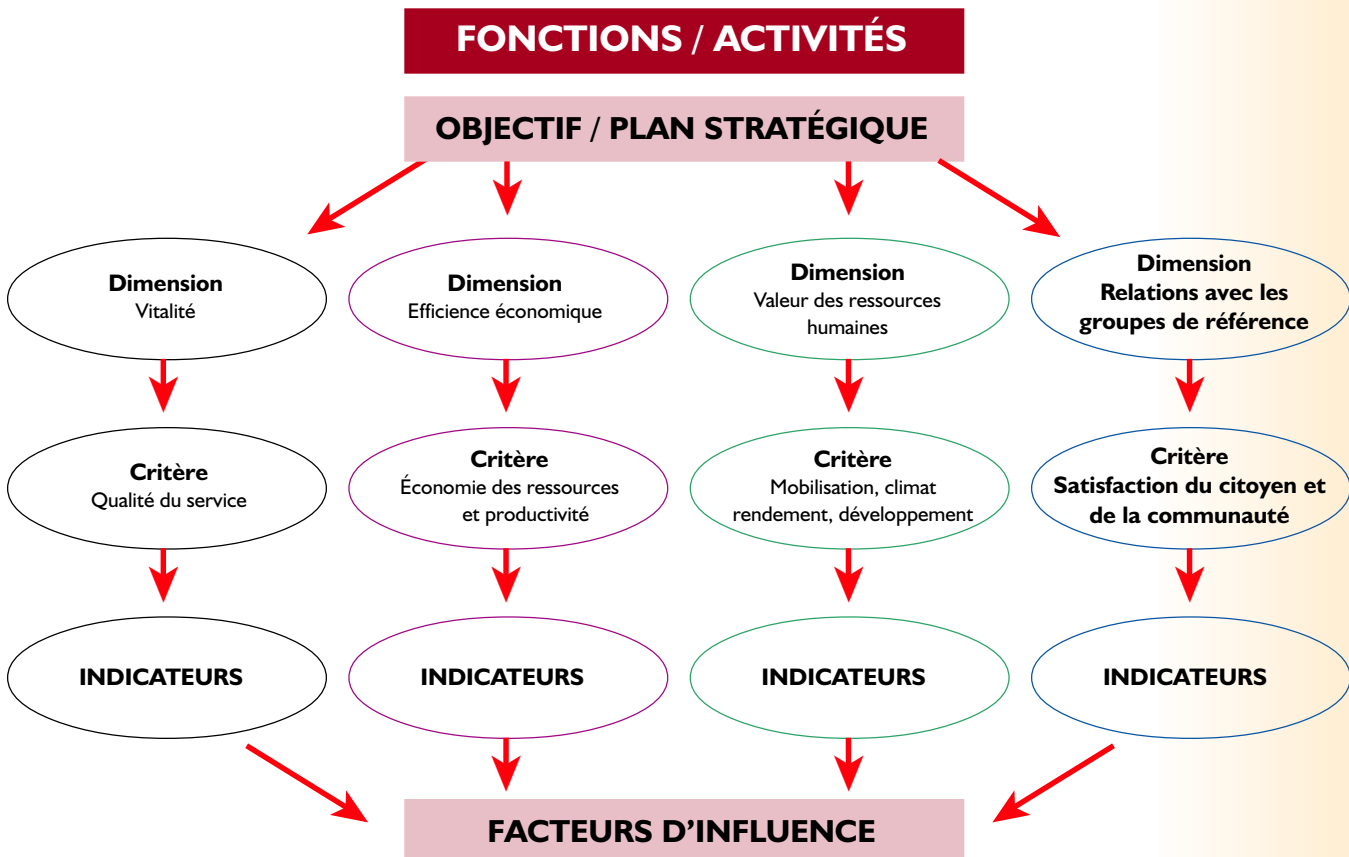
FONCTIONS / ACTIVITÉS

OBJECTIF / PLAN STRATÉGIQUE

Dimension
Vitalité

Dimension
Efficience économique

Dimension
Valeur des ressources humaines

Dimension
Relations avec les groupes de référence

Critère
Qualité du service

Critère
Économie des ressources et productivité

Critère
Mobilisation, climat rendement, développement

Critère
Satisfaction du citoyen et de la communauté

INDICATEURS

INDICATEURS

INDICATEURS

INDICATEURS

FACTEURS D'INFLUENCE